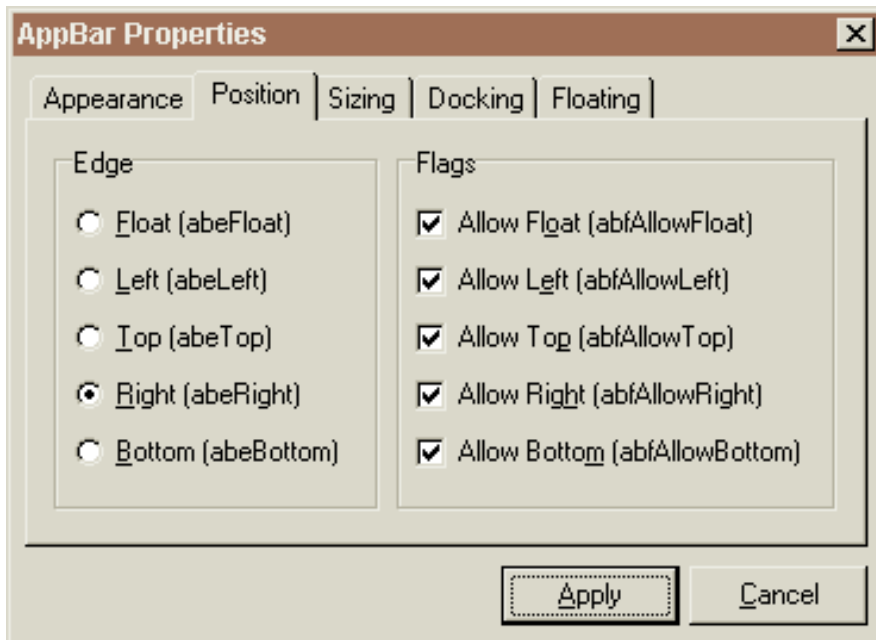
AppBar Properties
X

Appearance | Position | Sizing | Docking | Floating

Edge
Float (abeFloat)
Left (abeLeft)
Top (abeTop)
Right (abeRight)
Bottom (abeBottom)

Flags
Allow Float (abfAllowFloat)
Allow Left (abfAllowLeft)
Allow Top (abfAllowTop)
Allow Right (abfAllowRight)
Allow Bottom (abfAllowBottom)

Apply
Cancel